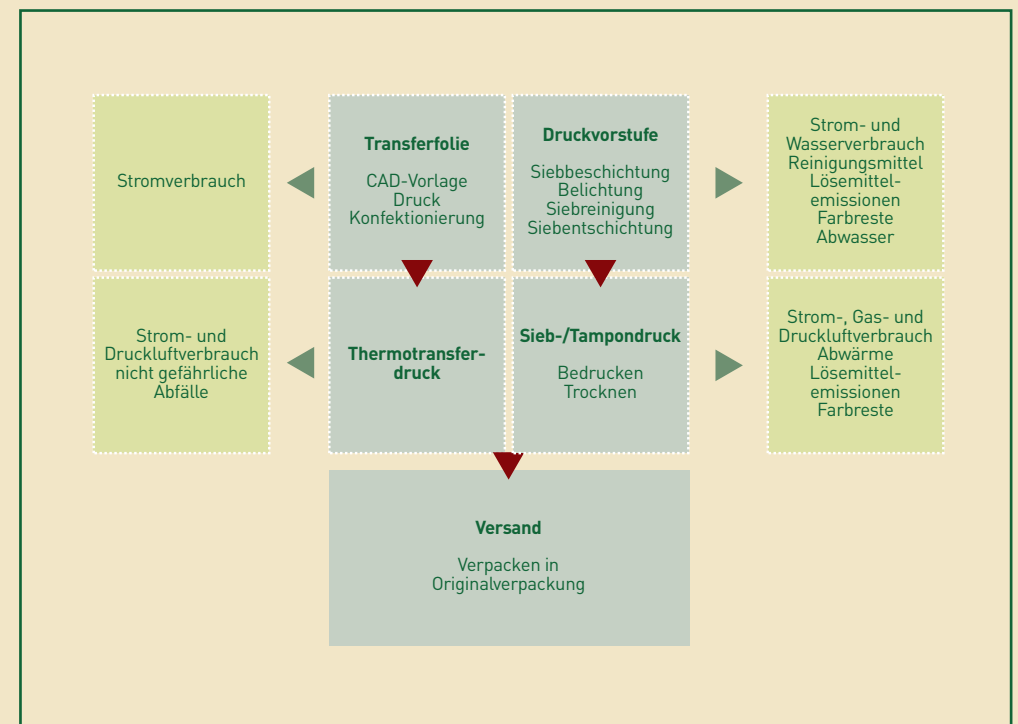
Stromverbrauch

Transferfolie

CAD-Vorlage
Druck
Konfektionierung

Druckvorstufe

Siebbeschichtung
Belichtung
Siebreinigung
Siebentschichtung

Strom- und Wasserverbrauch
Reinigungsmittel
Lösemittelemissionen
Farbreste
Abwasser

Strom- und Druckluftverbrauch
nicht gefährliche Abfälle

Thermotransferdruck

Sieb-/Tampondruck

Bedrucken
Trocknen

Strom-, Gas- und Druckluftverbrauch
Abwärme
Lösemittelemissionen
Farbreste

Versand

Verpacken in Originalverpackung